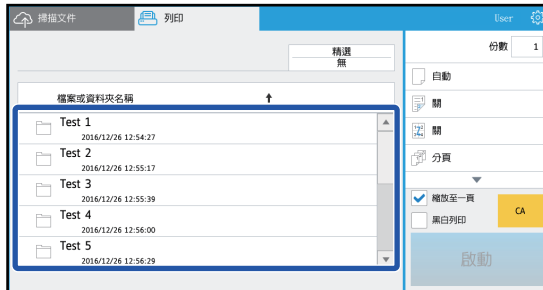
掃描文件

列印

User

精選
無

份數 1

檔案或資料夾名稱 ↑

Test 1
2016/12/26 12:54:27

Test 2
2016/12/26 12:55:17

Test 3
2016/12/26 12:55:39

Test 4
2016/12/26 12:56:00

Test 5
2016/12/26 12:56:29

自動

關

關

分頁

縮放至一頁

黑白列印

CA

啟動